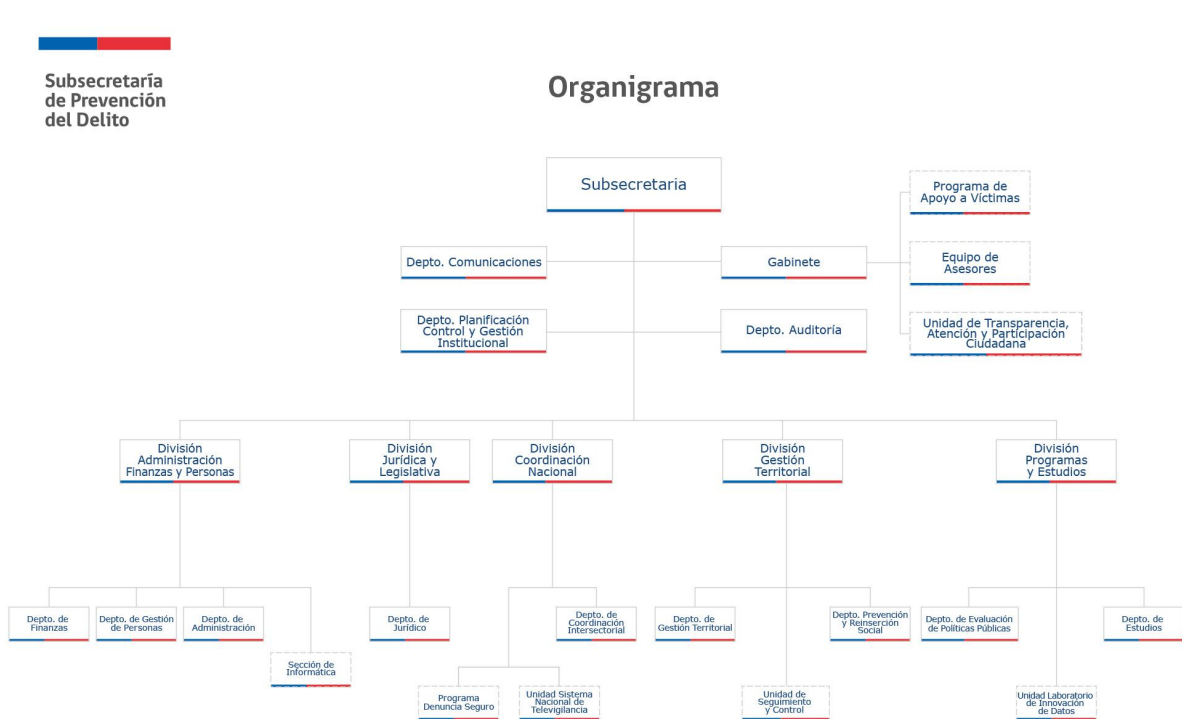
Subsecretaría de Prevención del Delito

Organigrama

Subsecretaria

Programa de Apoyo a Víctimas

Depto. Comunicaciones

Gabinete

Equipo de Asesores

Depto. Planificación Control y Gestión Institucional

Depto. Auditoría

Unidad de Transparencia, Atención y Participación Ciudadana

División Administración Finanzas y Personas

División Jurídica y Legislativa

División Coordinación Nacional

División Gestión Territorial

División Programas y Estudios

Depto. de Finanzas

Depto. de Gestión de Personas

Depto. de Administración

Sección de Informática

Depto. de Jurídico

Depto. de Coordinación Intersectorial

Programa Denuncia Seguro

Unidad Sistema Nacional de Televigilancia

Depto. de Gestión Territorial

Depto. Prevención y Reinserción Social

Unidad de Seguimiento y Control

Depto. de Evaluación de Políticas Públicas

Depto. de Estudios

Unidad Laboratorio de Innovación de Datos